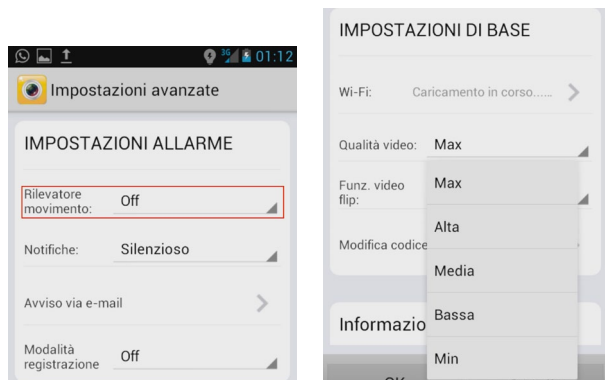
3G 01:12

Impostazioni avanzate

IMPOSTAZIONI ALLARME

Rilevatore movimento: Off

Notifiche: Silenzioso

Avviso via e-mail

Modalità registrazione Off

IMPOSTAZIONI DI BASE

Wi-Fi: Caricamento in corso......

Qualità video: Max

Funz. video flip:

Modifica codice

Informazio

Max

Alta

Media

Bassa

Min